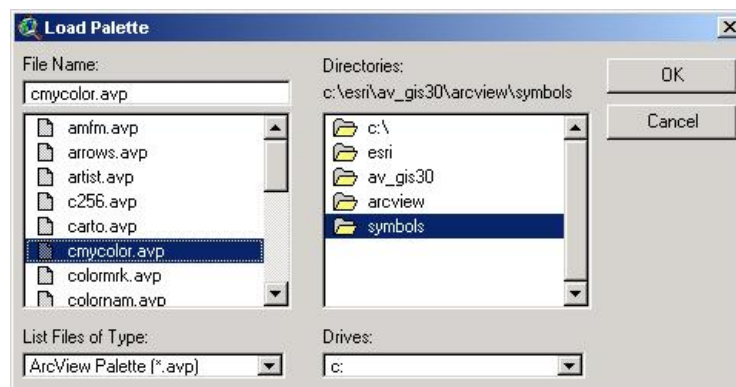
Load Palette

File Name:

cmycolor.avp

amfm.avp
arrows.avp
artist.avp
c256.avp
carto.avp
cmycolor.avp
colormrk.avp
colornam.avp

List Files of Type:

ArcView Palette (*.avp)

Directories:

c:\esri\av_gis30\arcview\symbols

c:\
esri
av_gis30
arcview
symbols

Drives:

c:

OK

Cancel